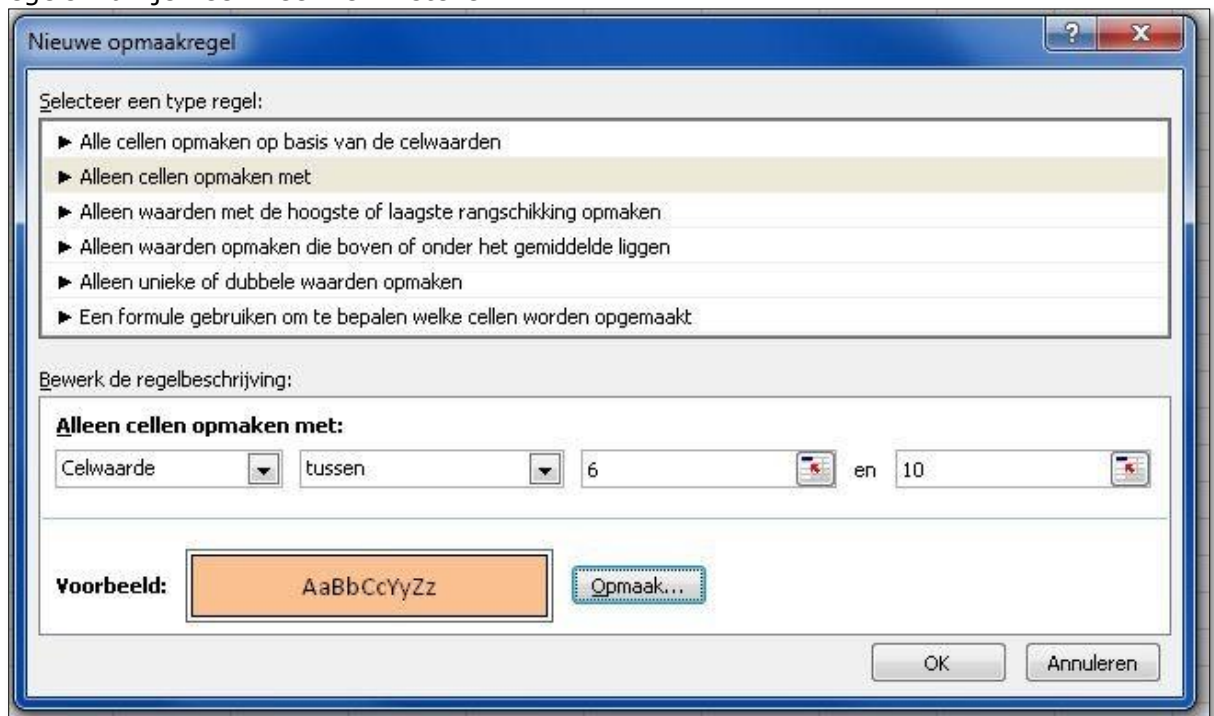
Nieuwe opmaakregel

Selecteer een type regel:

► Alle cellen opmaken op basis van de celwaarden
► Alleen cellen opmaken met
► Alleen waarden met de hoogste of laagste rangschikking opmaken
► Alleen waarden opmaken die boven of onder het gemiddelde liggen
► Alleen unieke of dubbele waarden opmaken
► Een formule gebruiken om te bepalen welke cellen worden opgemaakt

Bewerk de regelbeschrijving:

Alleen cellen opmaken met:

Celwaarde tussen 6 en 10

Voorbeeld: AaBbCcYyZz Opmaak...

OK Annuleren